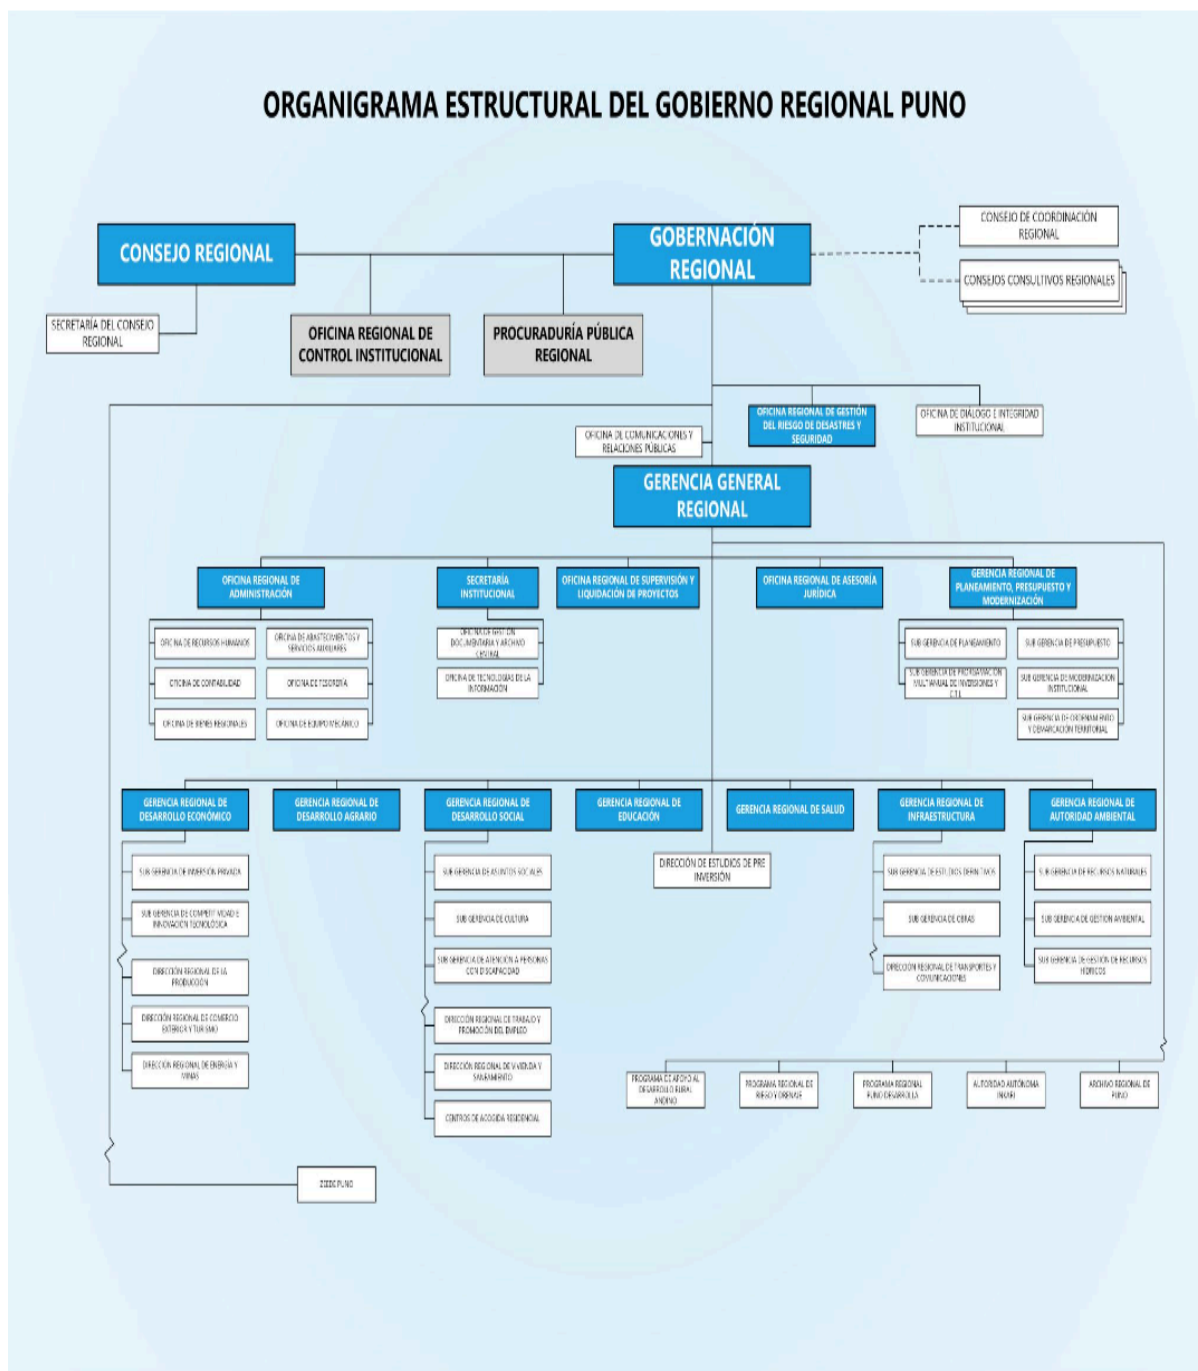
ORGANIGRAMA ESTRUCTURAL DEL GOBIERNO REGIONAL PUNO

CONSEJO REGIONAL

GOBERNACIÓN REGIONAL

CONSEJO DE COORDINACIÓN REGIONAL

CONSEJOS CONSULTIVOS REGIONALES

SECRETARÍA DEL CONSEJO REGIONAL

OFICINA REGIONAL DE CONTROL INSTITUCIONAL

PROCURADURÍA PÚBLICA REGIONAL

OFICINA REGIONAL DE GESTIÓN DEL RIESGO DE DESASTRES Y SEGURIDAD

OFICINA DE DIÁLOGO E INTEGRIDAD INSTITUCIONAL

OFICINA DE COMUNICACIONES Y RELACIONES PÚBLICAS

GERENCIA GENERAL REGIONAL

OFICINA REGIONAL DE ADMINISTRACIÓN

SECRETARÍA INSTITUCIONAL

OFICINA REGIONAL DE SUPERVISIÓN Y LIQUIDACIÓN DE PROYECTOS

OFICINA REGIONAL DE ASESORÍA JURÍDICA

GERENCIA REGIONAL DE PLANEAMIENTO, PRESUPUESTO Y MODERNIZACIÓN

OFICINA DE RECURSOS HUMANOS

OFICINA DE ABASTECIMIENTOS Y SERVICIOS AUXILIARES

OFICINA DE CONTABILIDAD

OFICINA DE TESORERÍA

OFICINA DE BIENES REGIONALES

OFICINA DE EQUIPO MECÁNICO

OFICINA DE GESTIÓN DOCUMENTARIA Y ARCHIVO CENTRAL

OFICINA DE TECNOLOGÍAS DE LA INFORMACIÓN

SUB GERENCIA DE PLANEAMIENTO

SUB GERENCIA DE PRESUPUESTO

SUB GERENCIA DE PROGRAMACIÓN MULTIANUAL DE INVERSIONES Y CTI

SUB GERENCIA DE MODERNIZACIÓN INSTITUCIONAL

SUB GERENCIA DE ORDENAMIENTO Y DEMARCACIÓN TERRITORIAL

GERENCIA REGIONAL DE DESARROLLO ECONÓMICO

GERENCIA REGIONAL DE DESARROLLO AGRARIO

GERENCIA REGIONAL DE DESARROLLO SOCIAL

GERENCIA REGIONAL DE EDUCACIÓN

GERENCIA REGIONAL DE SALUD

GERENCIA REGIONAL DE INFRAESTRUCTURA

GERENCIA REGIONAL DE AUTORIDAD AMBIENTAL

SUB GERENCIA DE INVERSIÓN PRIVADA

SUB GERENCIA DE COMPETITIVIDAD E INNOVACIÓN TECNOLÓGICA

DIRECCIÓN REGIONAL DE LA PRODUCCIÓN

DIRECCIÓN REGIONAL DE COMERCIO EXTERIOR Y TURISMO

DIRECCIÓN REGIONAL DE ENERGÍA Y MINAS

SUB GERENCIA DE ASUNTOS SOCIALES

SUB GERENCIA DE CULTURA

SUB GERENCIA DE ATENCIÓN A PERSONAS CON DISCAPACIDAD

DIRECCIÓN REGIONAL DE TRABAJO Y PROMOCIÓN DEL EMPLEO

DIRECCIÓN REGIONAL DE VIVIENDA Y SANEAMIENTO

CENTROS DE ACOGIDA REGIONAL

DIRECCIÓN DE ESTUDIOS DE PRE INVERSIÓN

SUB GERENCIA DE ESTUDIOS DEFINITIVOS

SUB GERENCIA DE OBRAS

DIRECCIÓN REGIONAL DE TRANSPORTES Y COMUNICACIONES

SUB GERENCIA DE RECURSOS NATURALES

SUB GERENCIA DE GESTIÓN AMBIENTAL

SUB GERENCIA DE GESTIÓN DE RECURSOS HÍDRICOS

PROGRAMA DE APOYO AL DESARROLLO RURAL ANDINO

PROGRAMA REGIONAL DE RIEGO Y DRENAJE

PROGRAMA REGIONAL PUNO DESARROLLA

AUTORIDAD AUTÓNOMA INKARI

ARCHIVO REGIONAL DE PUNO

ZEEDE PUNO